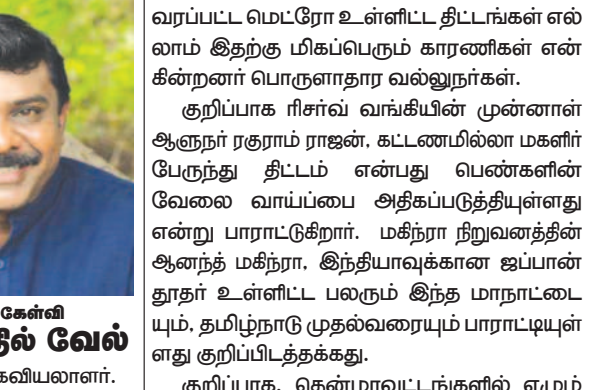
கேள்வி
தில் வேல்
கவியலாளர்.

வரப்பட்ட மெட்ரோ உள்ளிட்ட திட்டங்கள் எல்லாம் இதற்கு மிகப்பெரும் காரணிகள் என்கின்றனர் பொருளாதார வல்லுநர்கள்.

குறிப்பாக ரிசர்வ் வங்கியின் முன்னாள் ஆளுநர் ரகுராம் ராஜன், கட்டணமில்லா மகளிர் பேருந்து திட்டம் என்பது பெண்களின் வேலை வாய்ப்பை அதிகப்படுத்தியுள்ளது என்று பாராட்டுகிறார். மகிந்ரா நிறுவனத்தின் ஆனந்த் மகிந்ரா, இந்தியாவுக்கான ஜப்பான் தூதர் உள்ளிட்ட பலரும் இந்த மாநாட்டையும், தமிழ்நாடு முதல்வரையும் பாராட்டியுள்ளது குறிப்பிடத்தக்கது.

குறிப்பாக, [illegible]